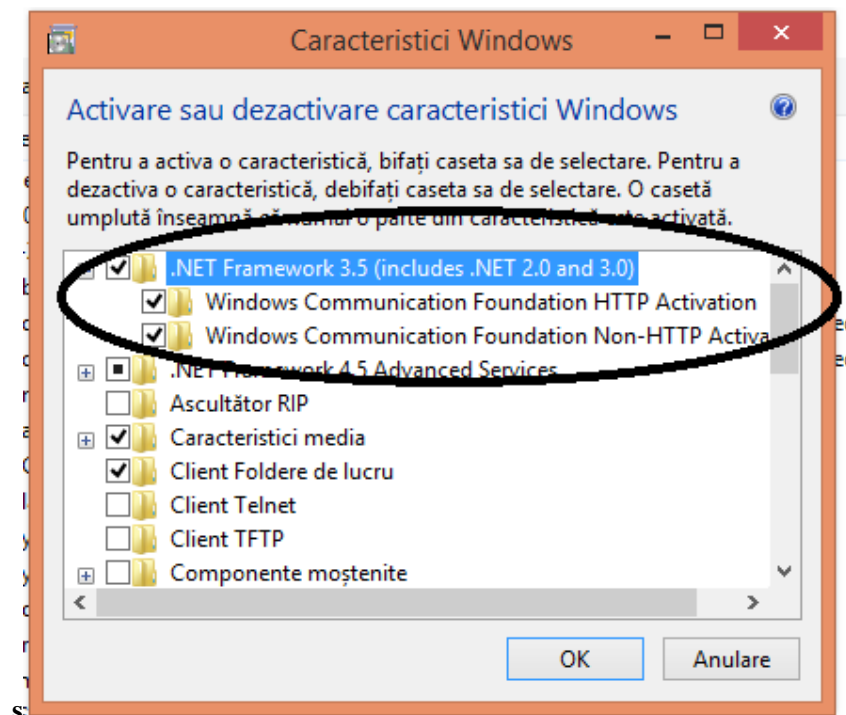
Caracteristici Windows

Activare sau dezactivare caracteristici Windows

Pentru a activa o caracteristică, bifați caseta sa de selectare. Pentru a dezactiva o caracteristică, debifați caseta sa de selectare. O casetă umplută înseamnă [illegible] o parte din caracteristică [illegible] activată.

.NET Framework 3.5 (includes .NET 2.0 and 3.0)
Windows Communication Foundation HTTP Activation
Windows Communication Foundation Non-HTTP Activa
.NET Framework 4.5 Advanced Services
Ascultător RIP
Caracteristici media
Client Foldere de lucru
Client Telnet
Client TFTP
Componente moștenite

OK
Anulare